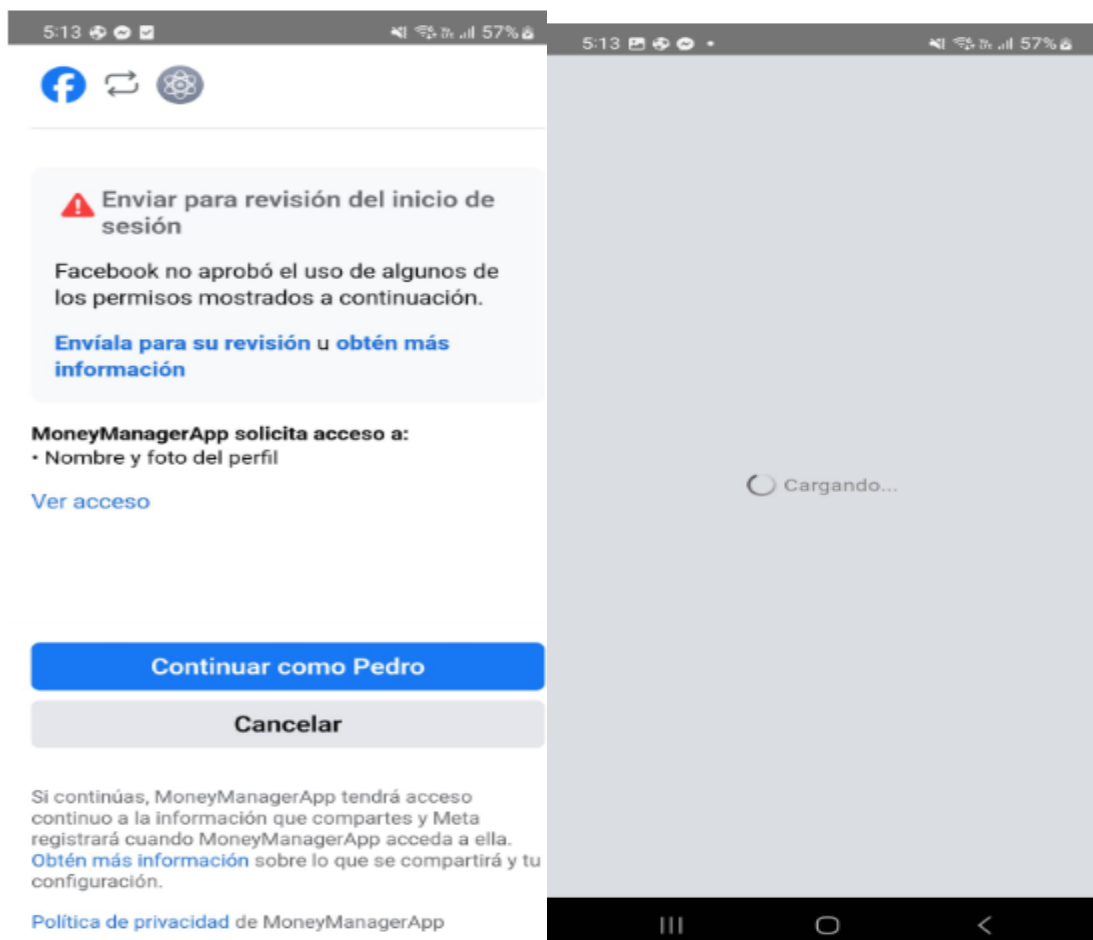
5:13 57%

Enviar para revisión del inicio de sesión

Facebook no aprobó el uso de algunos de los permisos mostrados a continuación.

Envíala para su revisión u obtén más información

MoneyManagerApp solicita acceso a:
• Nombre y foto del perfil

Ver acceso

Continuar como Pedro

Cancelar

Si continúas, MoneyManagerApp tendrá acceso continuo a la información que compartes y Meta registrará cuando MoneyManagerApp acceda a ella. Obtén más información sobre lo que se compartirá y tu configuración.

Política de privacidad de MoneyManagerApp

5:13 57%

Cargando...